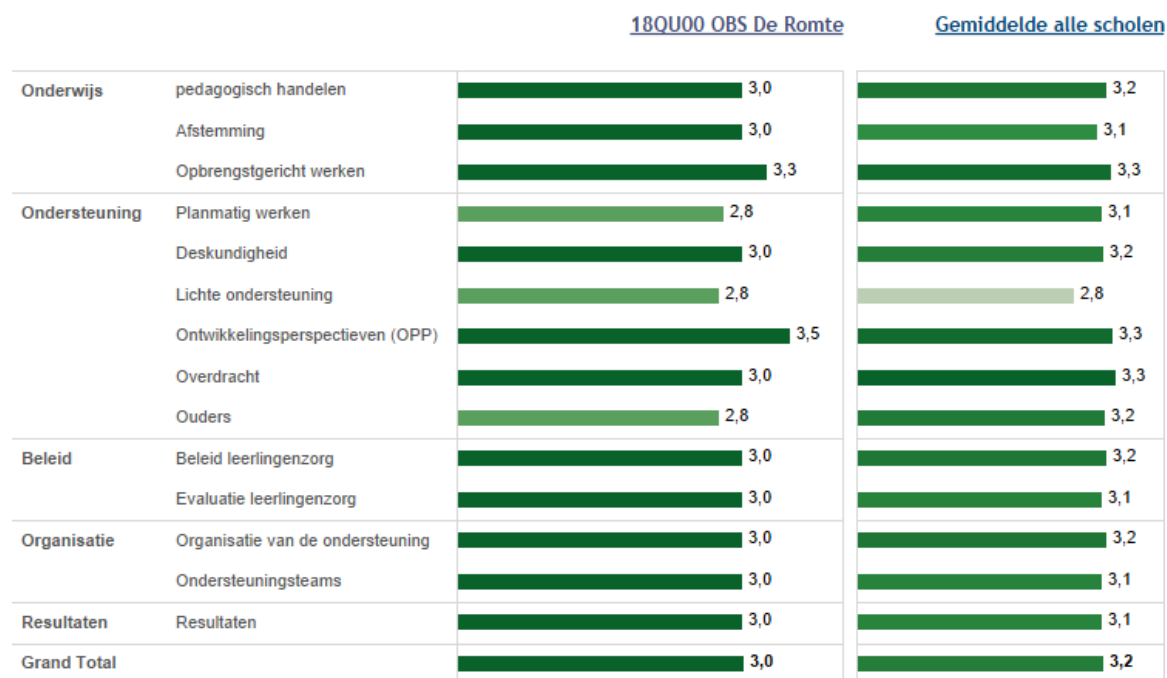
| | | 18QU00 OBS De Romte | Gemiddelde alle scholen |
|---|---|---|---|
| Onderwijs | pedagogisch handelen | 3,0 | 3,2 |
| | Afstemming | 3,0 | 3,1 |
| | Opbrengstgericht werken | 3,3 | 3,3 |
| Ondersteuning | Planmatig werken | 2,8 | 3,1 |
| | Deskundigheid | 3,0 | 3,2 |
| | Lichte ondersteuning | 2,8 | 2,8 |
| | Ontwikkelingsperspectieven (OPP) | 3,5 | 3,3 |
| | Overdracht | 3,0 | 3,3 |
| | Ouders | 2,8 | 3,2 |
| Beleid | Beleid leerlingenzorg | 3,0 | 3,2 |
| | Evaluatie leerlingenzorg | 3,0 | 3,1 |
| Organisatie | Organisatie van de ondersteuning | 3,0 | 3,2 |
| | Ondersteuningsteams | 3,0 | 3,1 |
| Resultaten | Resultaten | 3,0 | 3,1 |
| Grand Total | | 3,0 | 3,2 |